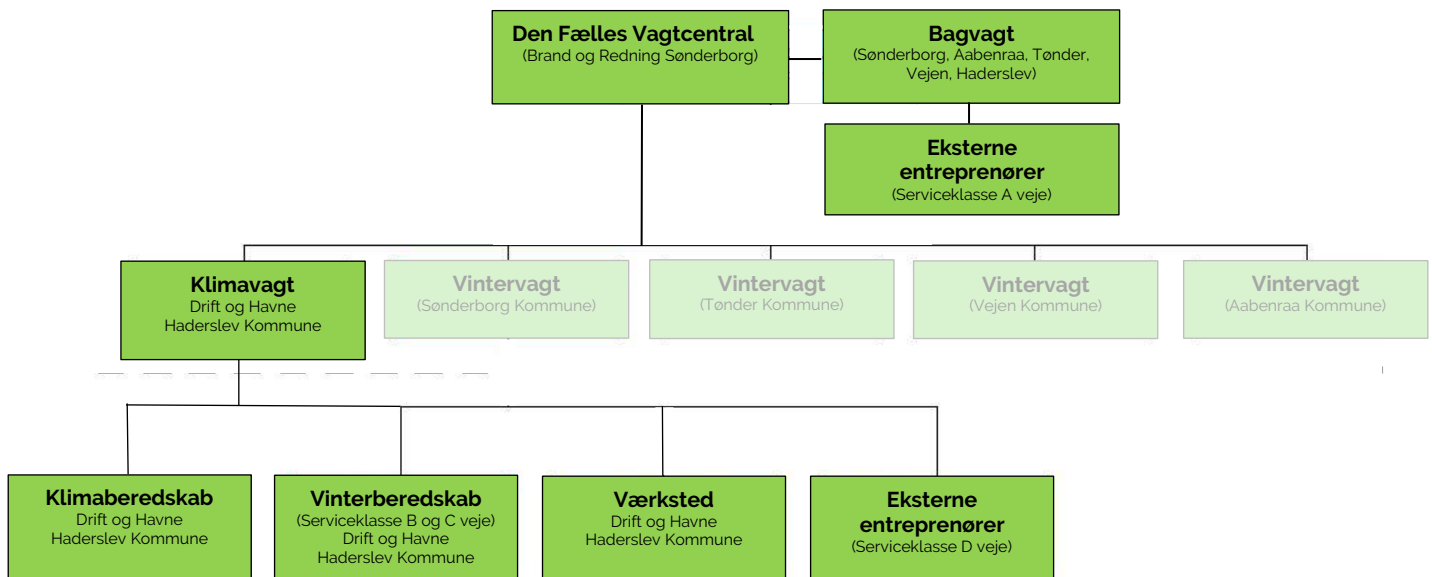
Den Fælles Vagtcentral
(Brand og Redning Sønderborg)

Bagvagt
(Sønderborg, Aabenraa, Tønder, Vejen, Haderslev)

Eksterne entreprenører
(Serviceklasse A veje)

Klimavagt
Drift og Havne
Haderslev Kommune

Vintervagt
(Sønderborg Kommune)

Vintervagt
(Tønder Kommune)

Vintervagt
(Vejen Kommune)

Vintervagt
(Aabenraa Kommune)

Klimaberedskab
Drift og Havne
Haderslev Kommune

Vinterberedskab
(Serviceklasse B og C veje)
Drift og Havne
Haderslev Kommune

Værksted
Drift og Havne
Haderslev Kommune

Eksterne entreprenører
(Serviceklasse D veje)